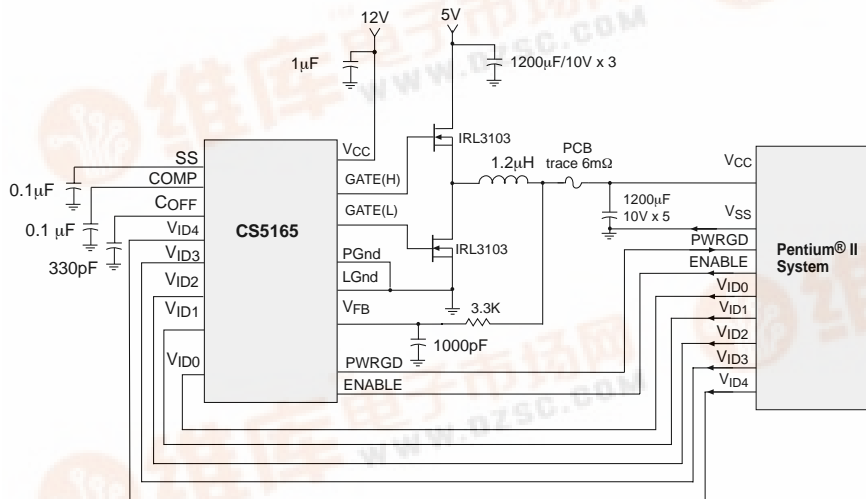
12V
5V
1μF
1200μF/10V x 3
www.DZSC.COM
IRL3103
PCB
1.2μH
trace 6mΩ
SS
$V_{CC}$
$V_{CC}$
0.1μF
COMP
GATE(H)
1200μF
$C_{OFF}$
10V x 5
GATE(L)
$V_{SS}$
0.1 μF
$V_{ID4}$
CS5165
PWRGD
Pentium® II
$V_{ID3}$
IRL3103
ENABLE
System
330pF
PGnd
$V_{ID2}$
LGnd
$V_{ID0}$
$V_{ID1}$
$V_{ID1}$
$V_{FB}$
3.3K
$V_{ID2}$
$V_{ID0}$
1000pF
$V_{ID3}$
PWRGD
$V_{ID4}$
ENABLE
www.DZSC.COM